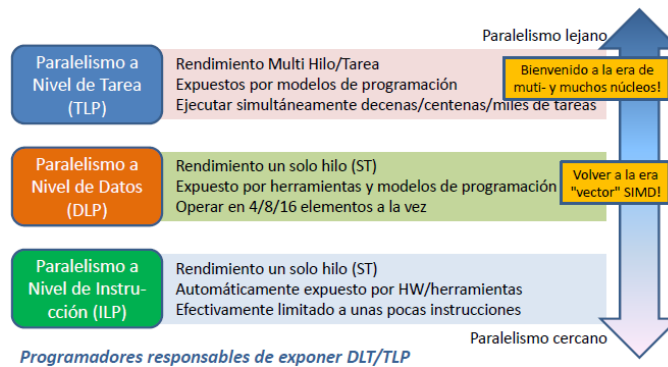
Paralelismo lejano

Paralelismo a Nivel de Tarea (TLP)

Rendimiento Multi Hilo/Tarea
Expuestos por modelos de programación
Ejecutar simultáneamente decenas/centenas/miles de tareas

Bienvenido a la era de muti- y muchos núcleos!

Paralelismo a Nivel de Datos (DLP)

Rendimiento un solo hilo (ST)
Expuesto por herramientas y modelos de programación
Operar en 4/8/16 elementos a la vez

Volver a la era "vector" SIMD!

Paralelismo a Nivel de Instrucción (ILP)

Rendimiento un solo hilo (ST)
Automáticamente expuesto por HW/herramientas
Efectivamente limitado a unas pocas instrucciones

Paralelismo cercano

Programadores responsables de exponer DLT/TLP